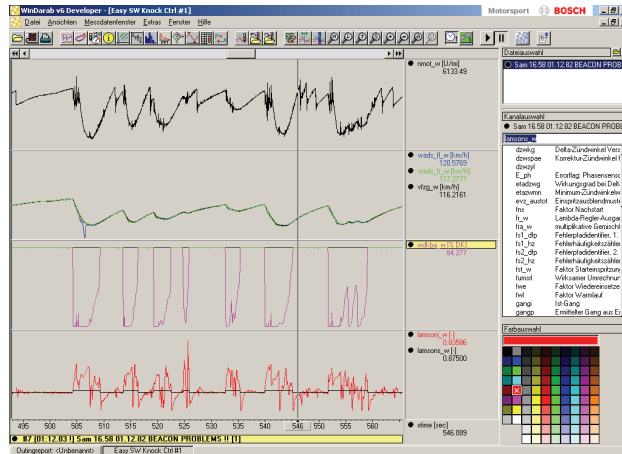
WinDarab v6 Developer - [Easy SW Knock Ctrl #1]
Motorsport BOSCH
Datei Ansichten Messdatenfenster Extras Fenster Hilfe

nmot_w [U/min]
6133.49

vrads_fl_w [km/h]
120.5763
vrads_fr_w [km/h]
117.2777
vfzg_w [km/h]
116.2161

wdkba_w [% DK]
84.277

lamsoni_w [-]
0.83586
lamsons_w [-]
0.87500

xtime [sec]
546.089

495 500 505 510 515 520 525 530 535 540 546 550 555 560

#7 (01:12.83) Sam 16.58 01.12.82 BEACON PROBLEMS !! [1]

Dateiauswahl
Sam 16.58 01.12.82 BEACON PROBLEMS

Kanalauswahl
Sam 16.58 01.12.82 BEACON PROBLEMS
lamsoni_w

| | |
|---|---|
| dzwkg | Delta-Zündwinkel Vers |
| dzwspae | Korrektur-Zündwinkel f |
| dzwzyl | |
| E_ph | Errorflag: Phasensenso |
| etadzwg | Wirkungsgrad bei Delta |
| etazwmn | Minimum-Zündwinkelw |
| evz_austot | Einspritzausblendmust |
| fns | Faktor Nachstart |
| fr_w | Lambda-Regler-Ausgan |
| fra_w | multiplikative Gemischl |
| fs1_dfp | Fehlerpfadidentifier, 1. |
| fs1_hz | Fehlerhäufigkeitszähler |
| fs2_dfp | Fehlerpfadidentifier, 2. |
| fs2_hz | Fehlerhäufigkeitszähler |
| fst_w | Faktor Startinspritzung |
| fumsrl | Wirksamer Umrechnun |
| fwe | Faktor Wiedereinsetze |
| fwl | Faktor Warmlauf |
| gangi | Ist-Gang |
| gangp | Ermittelter Gang aus Er |

Farbauswahl

Outingreport: <Unbenannt> | Easy SW Knock Ctrl #1